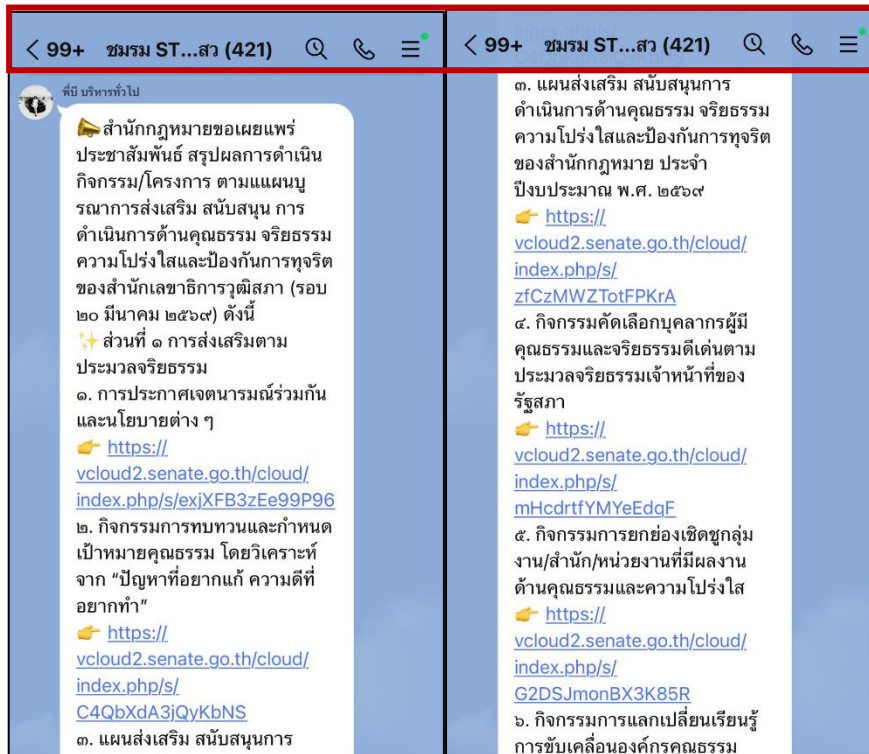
< 99+ ชมรม ST...สว (421)

พี่บี บริหารทั่วไป

สำนักกฎหมายขอเผยแพร่ประชาสัมพันธ์ สรุปผลการดำเนินกิจกรรม/โครงการ ตามแผนบูรณาการส่งเสริม สนับสนุน การดำเนินการด้านคุณธรรม จริยธรรม ความโปร่งใสและป้องกันการทุจริต ของสำนักเลขาธิการวุฒิสภา (รอบ ๒๐ มีนาคม ๒๕๖๙) ดังนี้
✨ ส่วนที่ ๑ การส่งเสริมตามประมวลจริยธรรม
๑. การประกาศเจตนารมณ์ร่วมกันและนโยบายต่าง ๆ
👉 https://vcloud2.senate.go.th/cloud/index.php/s/exjXFB3zEe99P96
๒. กิจกรรมการทบทวนและกำหนดเป้าหมายคุณธรรม โดยวิเคราะห์จาก "ปัญหาที่อยากแก้ ความดีที่อยากทำ"
👉 https://vcloud2.senate.go.th/cloud/index.php/s/C4QbXdA3jQyKbNS
๓. แผนส่งเสริม สนับสนุนการ

< 99+ ชมรม ST...สว (421)

๓. แผนส่งเสริม สนับสนุนการดำเนินการด้านคุณธรรม จริยธรรม ความโปร่งใสและป้องกันการทุจริต ของสำนักกฎหมาย ประจำปีงบประมาณ พ.ศ. ๒๕๖๙
👉 https://vcloud2.senate.go.th/cloud/index.php/s/zfCzMWZTotFPKrA
๔. กิจกรรมคัดเลือกบุคลากรผู้มีคุณธรรมและจริยธรรมดีเด่นตามประมวลจริยธรรมเจ้าหน้าที่ของรัฐสภา
👉 https://vcloud2.senate.go.th/cloud/index.php/s/mHcdrtfYMYeEdqF
๕. กิจกรรมการยกย่องเชิดชูกลุ่มงาน/สำนัก/หน่วยงานที่มีผลงานด้านคุณธรรมและความโปร่งใส
👉 https://vcloud2.senate.go.th/cloud/index.php/s/G2DSJmonBX3K85R
๖. กิจกรรมการแลกเปลี่ยนเรียนรู้การขับเคลื่อนองค์กรคุณธรรม